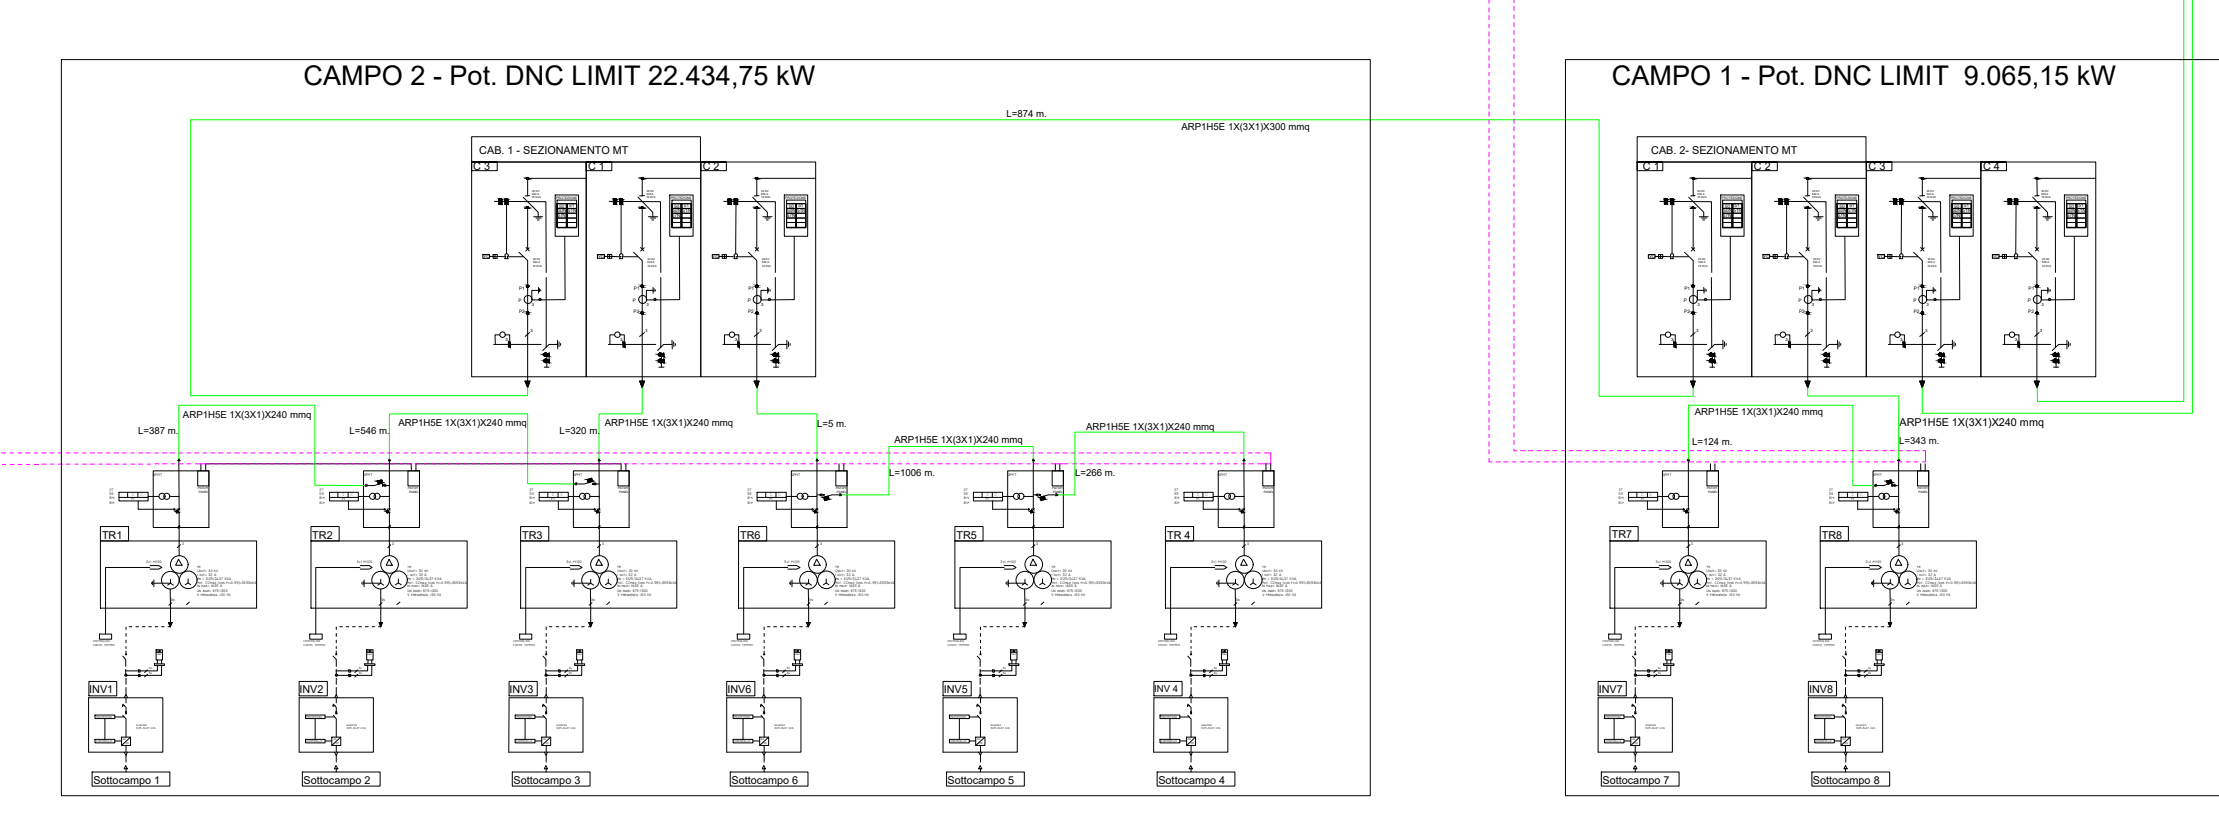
CAMPO 2 - Pot. DNC LIMIT 22.434,75 kW

L=874 m.

ARP1H5E 1X(3X1)X300 mmq

CAB. 1 - SEZIONAMENTO MT

C 3

C 1

C 2

ARP1H5E 1X(3X1)X240 mmq

L=387 m.

L=546 m.

ARP1H5E 1X(3X1)X240 mmq

L=320 m.

ARP1H5E 1X(3X1)X240 mmq

L=5 m.

ARP1H5E 1X(3X1)X240 mmq

ARP1H5E 1X(3X1)X240 mmq

L=1006 m.

L=266 m.

TR1

TR2

TR3

TR6

TR5

TR 4

INV1

INV2

INV3

INV6

INV5

INV 4

Sottocampo 1

Sottocampo 2

Sottocampo 3

Sottocampo 6

Sottocampo 5

Sottocampo 4

CAMPO 1 - Pot. DNC LIMIT 9.065,15 kW

CAB. 2- SEZIONAMENTO MT

C 1

C 2

C 3

C 4

ARP1H5E 1X(3X1)X240 mmq

L=124 m.

ARP1H5E 1X(3X1)X240 mmq

L=343 m.

TR7

TR8

INV7

INV8

Sottocampo 7

Sottocampo 8